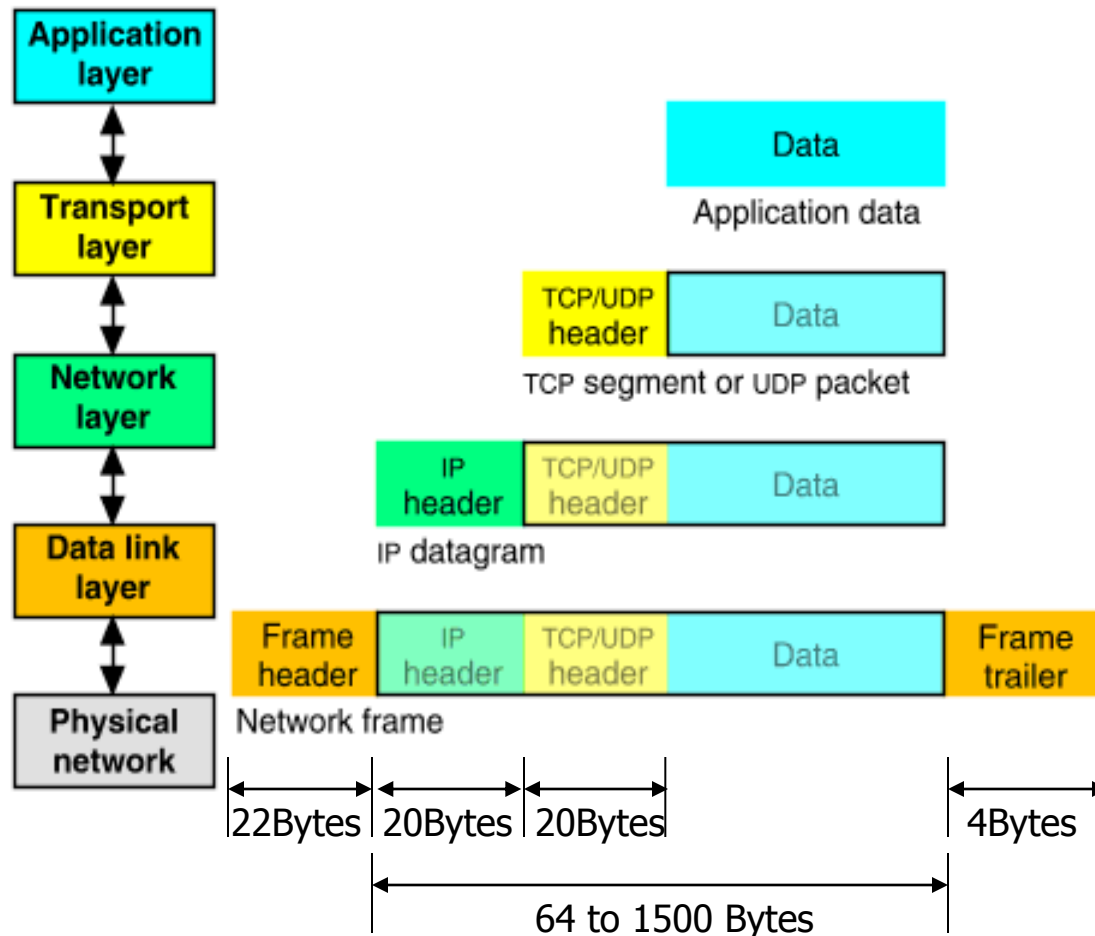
Application layer

Transport layer

Network layer

Data link layer

Physical network

Data

Application data

TCP/UDP header

Data

TCP segment or UDP packet

IP header

TCP/UDP header

Data

IP datagram

Frame header

IP header

TCP/UDP header

Data

Frame trailer

Network frame

22Bytes

20Bytes

20Bytes

4Bytes

64 to 1500 Bytes